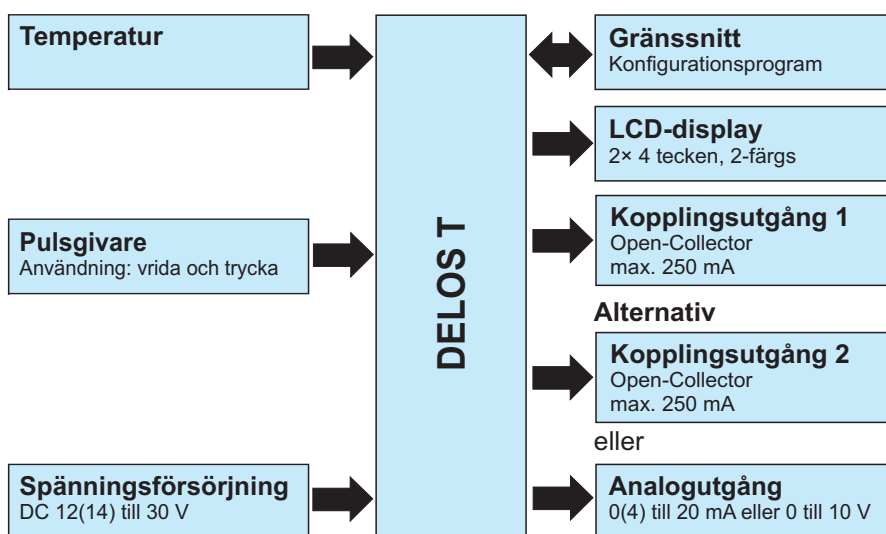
Temperatur

Pulsgivare
Användning: vrida och trycka

Spänningsförsörjning
DC 12(14) till 30 V

DELOS T

Gränssnitt
Konfigurationsprogram

LCD-display
2× 4 tecken, 2-färgs

Kopplingsutgång 1
Open-Collector
max. 250 mA

Alternativ

Kopplingsutgång 2
Open-Collector
max. 250 mA

eller

Analogutgång
0(4) till 20 mA eller 0 till 10 V